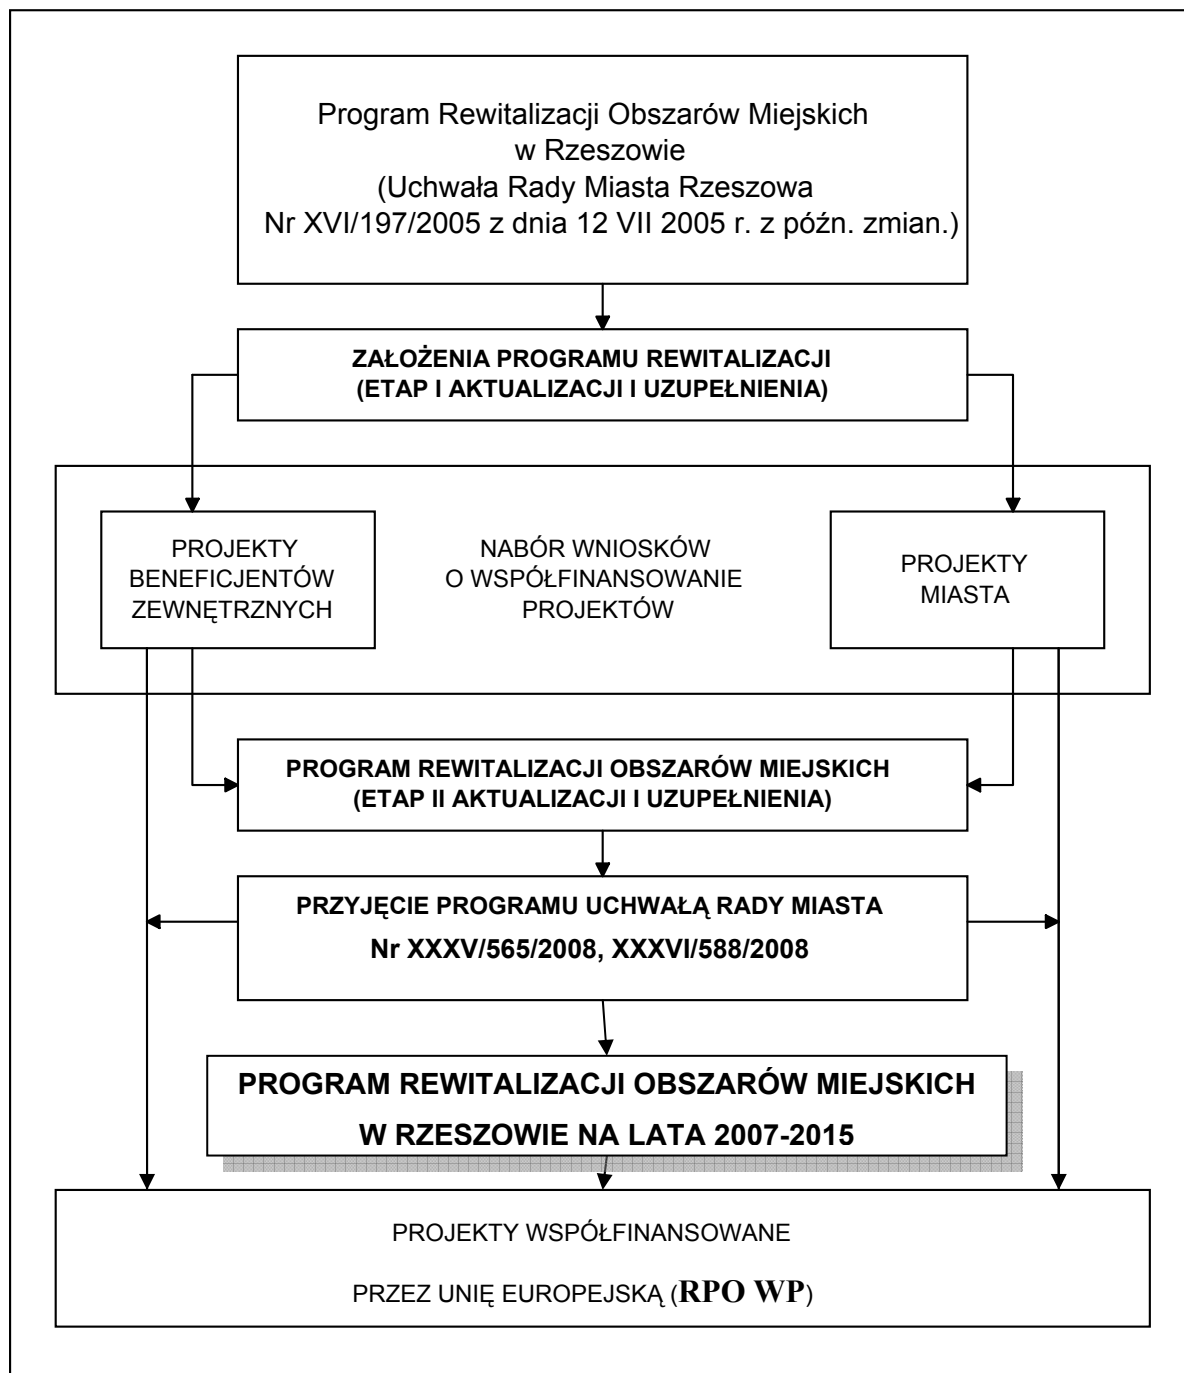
Program Rewitalizacji Obszarów Miejskich w Rzeszowie (Uchwała Rady Miasta Rzeszowa Nr XVI/197/2005 z dnia 12 VII 2005 r. z późn. zmian.)

ZAŁOŻENIA PROGRAMU REWITALIZACJI (ETAP I AKTUALIZACJI I UZUPEŁNIENIA)

PROJEKTY BENEFICJENTÓW ZEWNĘTRZNYCH

NABÓR WNIOSKÓW O WSPÓŁFINANSOWANIE PROJEKTÓW

PROJEKTY MIASTA

PROGRAM REWITALIZACJI OBSZARÓW MIEJSKICH (ETAP II AKTUALIZACJI I UZUPEŁNIENIA)

PRZYJĘCIE PROGRAMU UCHWAŁĄ RADY MIASTA Nr XXXV/565/2008, XXXVI/588/2008

PROGRAM REWITALIZACJI OBSZARÓW MIEJSKICH W RZESZOWIE NA LATA 2007-2015

PROJEKTY WSPÓŁFINANSOWANE PRZEZ UNIĘ EUROPEJSKĄ (RPO WP)